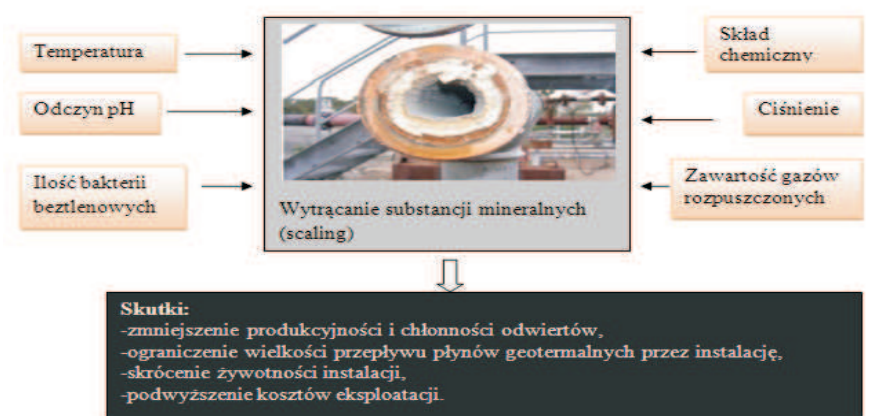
Temperatura

Odczyn pH

Ilość bakterii beztlenowych

Wytrącanie substancji mineralnych (scaling)

Skład chemiczny

Ciśnienie

Zawartość gazów rozpuszczonych

Skutki:
-zmniejszenie produkcyjności i chłonności odwiertów,
-ograniczenie wielkości przepływu płynów geotermalnych przez instalację,
-skrócenie żywotności instalacji,
-podwyższenie kosztów eksploatacji.